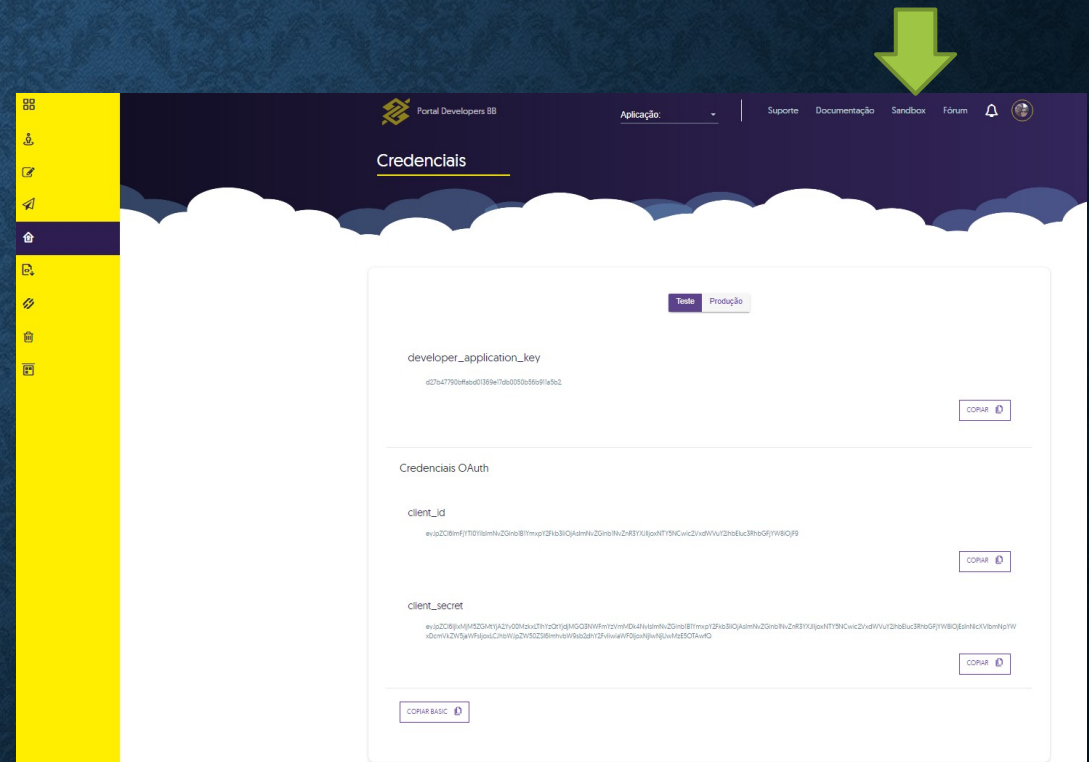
Portal Developers BB

Aplicação:

Suporte Documentação Sandbox Fórum

Credenciais

Teste Produção

developer_application_key

d27b47790bffabd01369e17db0050b56b911a5b2

COPIAR

Credenciais OAuth

client_id

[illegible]

COPIAR

client_secret

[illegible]

COPIAR

COPIAR BASIC